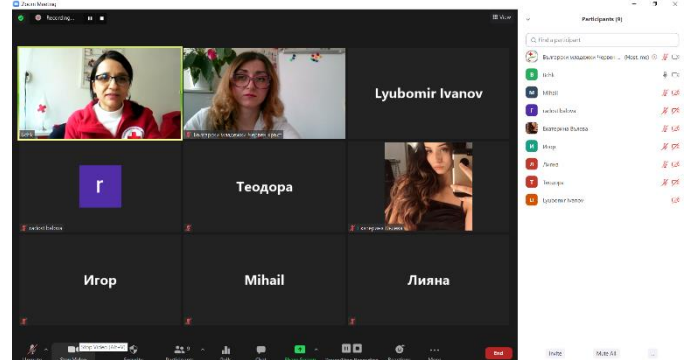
Zoom Meeting

Recording...

View

Participants (9)

Find a participant

Български младежки червен ... (Host, me)

Lyubomir Ivanov

Теодора

Игор

Mihail

Лияна

radost.baleva

Екатерина Бъчева

Български младежки червен кръст

Mihail

Игор

Лияна

Теодора

Lyubomir Ivanov

Stop Video (Alt+V)

End

Invite

Mute All